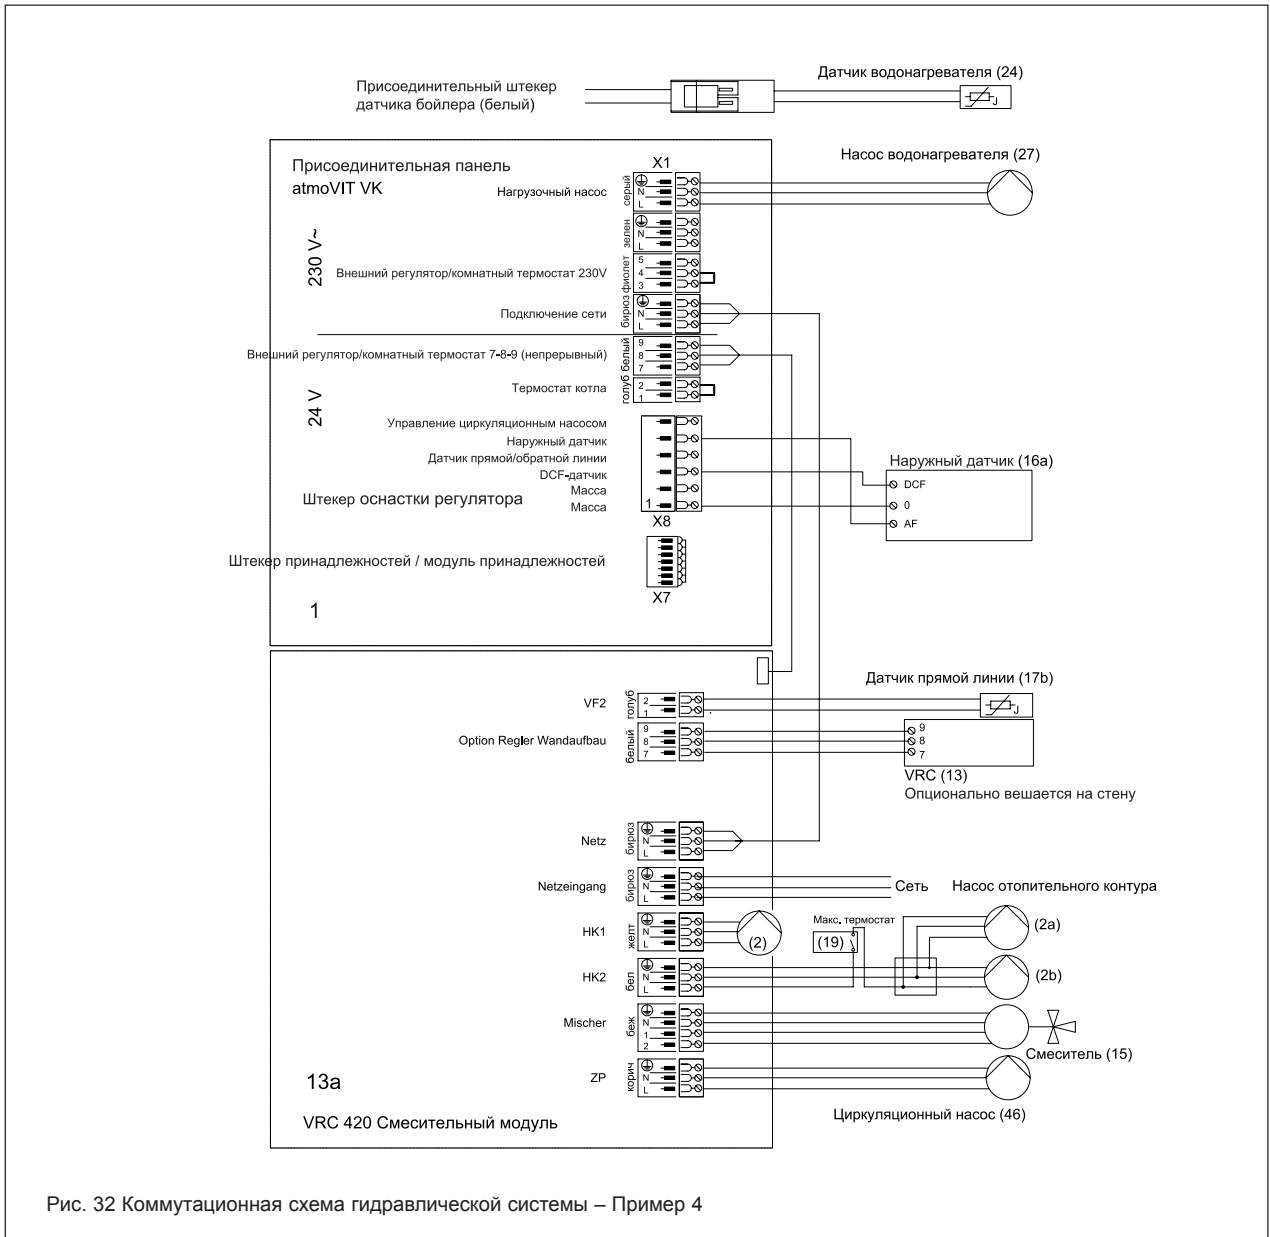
Присоединительный штекер датчика бойлера (белый)

Датчик водонагревателя (24)

J

Присоединительная панель atmoVIT VK

X1

Насос водонагревателя (27)

Нагрузочный насос

серый

N

L

зелен

N

L

230 V~

Внешний регулятор/комнатный термостат 230V

фиолет

5

4

3

Подключение сети

бирюз

N

L

Внешний регулятор/комнатный термостат 7-8-9 (непрерывный)

белый

9

8

7

Термостат котла

голуб

2

1

24 V

Управление циркуляционным насосом

Наружный датчик

Датчик прямой/обратной линии

DCF-датчик

Масса

Масса

1

Штекер оснастки регулятора

X8

Наружный датчик (16a)

DCF

0

AF

Штекер принадлежностей / модуль принадлежностей

X7

1

Датчик прямой линии (17b)

VF2

голуб

2

1

J

Option Regler Wandaufbau

белый

9

8

7

9

8

7

VRC (13)

Опционально вешается на стену

Netz

бирюз

N

L

Netzeingang

бирюз

N

L

Сеть

Насос отопительного контура

HK1

желт

N

L

(2)

Макс. термостат

(19)

(2a)

HK2

бел

N

L

(2b)

Mischer

беж

N

1

2

Смеситель (15)

13a

ZP

корич

N

L

Циркуляционный насос (46)

VRC 420 Смесительный модуль

Рис. 32 Коммутационная схема гидравлической системы – Пример 4